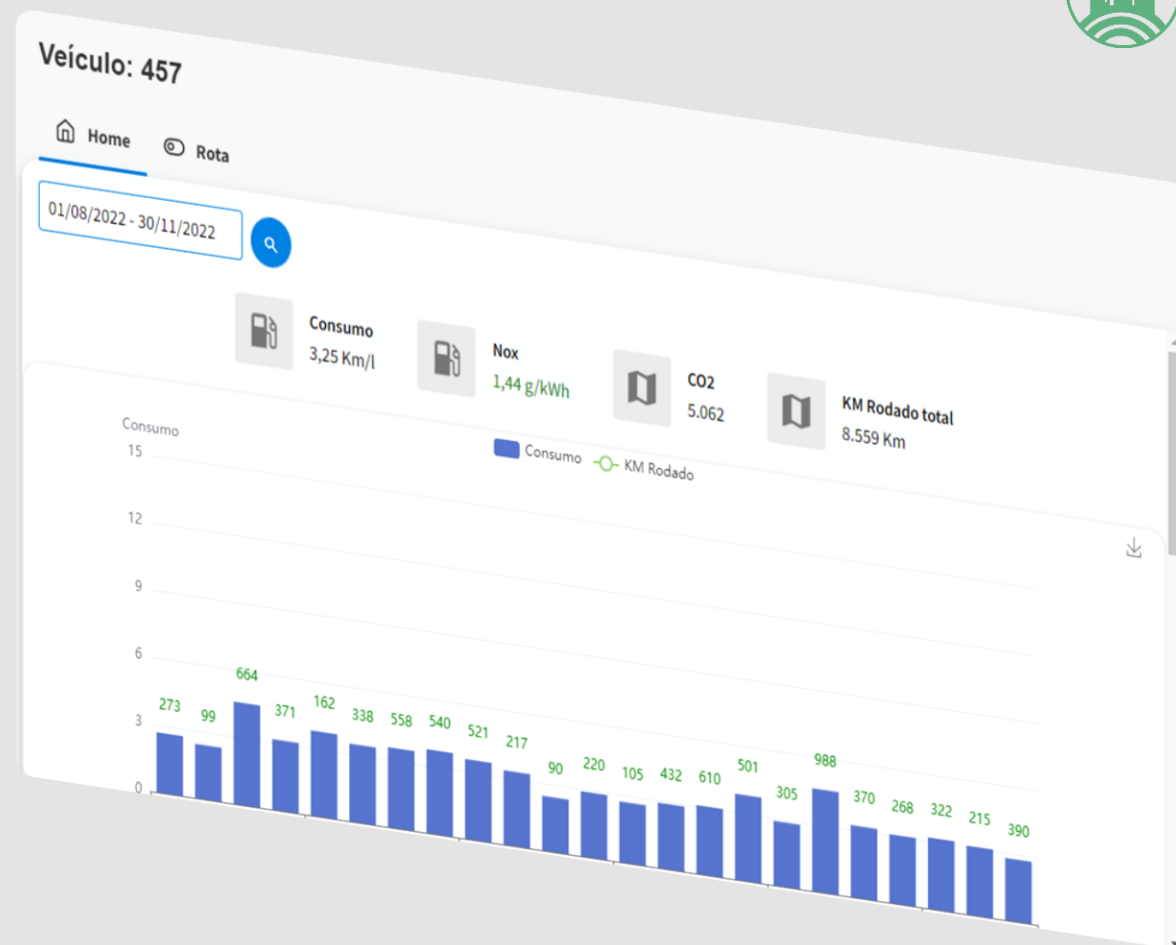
Veículo: 457

Home Rota

01/08/2022 - 30/11/2022

Consumo
3,25 Km/l

Nox
1,44 g/kWh

CO2
5.062

KM Rodado total
8.559 Km

Consumo

Consumo KM Rodado

15
12
9
6
3
0

273 99 664 371 162 338 558 540 521 217 90 220 105 432 610 501 305 988 370 268 322 215 390